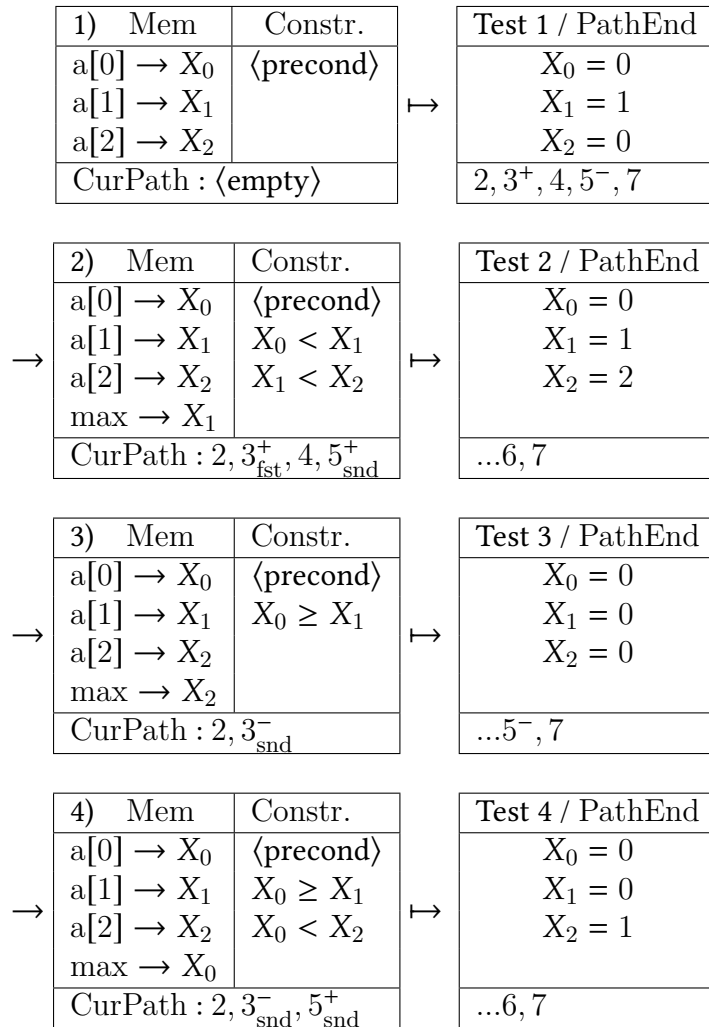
| 1) Mem | Constr. |
|---|---|
| a[0] $\rightarrow X_0$<br>a[1] $\rightarrow X_1$<br>a[2] $\rightarrow X_2$ | $\langle$precond$\rangle$ |
| CurPath : $\langle$empty$\rangle$ | |

$\mapsto$

| Test 1 / PathEnd |
|---|
| $X_0 = 0$<br>$X_1 = 1$<br>$X_2 = 0$ |
| $2, 3^+, 4, 5^-, 7$ |

$\rightarrow$

| 2) Mem | Constr. |
|---|---|
| a[0] $\rightarrow X_0$<br>a[1] $\rightarrow X_1$<br>a[2] $\rightarrow X_2$<br>max $\rightarrow X_1$ | $\langle$precond$\rangle$<br>$X_0 < X_1$<br>$X_1 < X_2$ |
| CurPath : $2, 3^+_{\text{fst}}, 4, 5^+_{\text{snd}}$ | |

$\mapsto$

| Test 2 / PathEnd |
|---|
| $X_0 = 0$<br>$X_1 = 1$<br>$X_2 = 2$ |
| $...6, 7$ |

$\rightarrow$

| 3) Mem | Constr. |
|---|---|
| a[0] $\rightarrow X_0$<br>a[1] $\rightarrow X_1$<br>a[2] $\rightarrow X_2$<br>max $\rightarrow X_2$ | $\langle$precond$\rangle$<br>$X_0 \geq X_1$ |
| CurPath : $2, 3^-_{\text{snd}}$ | |

$\mapsto$

| Test 3 / PathEnd |
|---|
| $X_0 = 0$<br>$X_1 = 0$<br>$X_2 = 0$ |
| $...5^-, 7$ |

$\rightarrow$

| 4) Mem | Constr. |
|---|---|
| a[0] $\rightarrow X_0$<br>a[1] $\rightarrow X_1$<br>a[2] $\rightarrow X_2$<br>max $\rightarrow X_0$ | $\langle$precond$\rangle$<br>$X_0 \geq X_1$<br>$X_0 < X_2$ |
| CurPath : $2, 3^-_{\text{snd}}, 5^+_{\text{snd}}$ | |

$\mapsto$

| Test 4 / PathEnd |
|---|
| $X_0 = 0$<br>$X_1 = 0$<br>$X_2 = 1$ |
| $...6, 7$ |